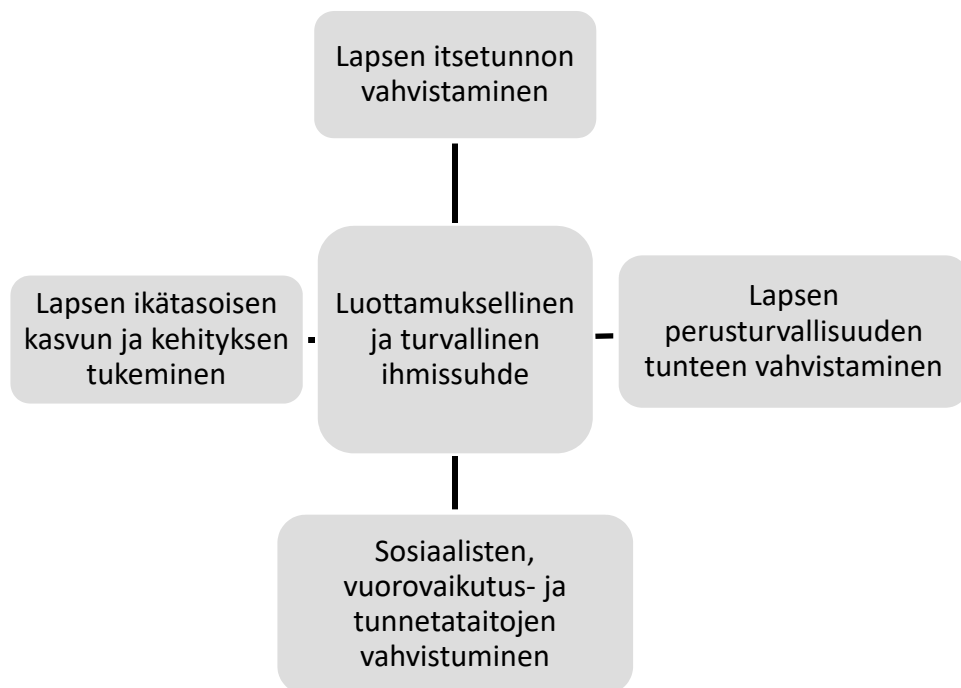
Lapsen itsetunnon vahvistaminen

Lapsen ikätasoisen kasvun ja kehityksen tukeminen

Luottamuksellinen ja turvallinen ihmissuhde

Lapsen perusturvallisuuden tunteen vahvistaminen

Sosiaalisten, vuorovaikutus- ja tunnetataitojen vahvistuminen